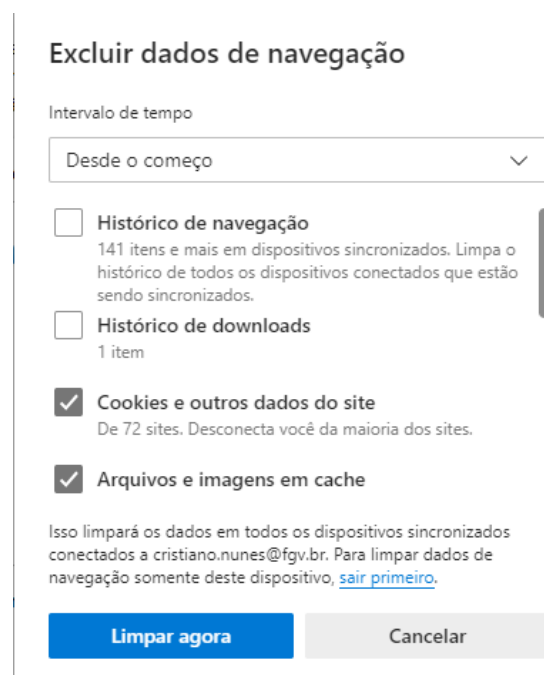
Excluir dados de navegação

Intervalo de tempo

Desde o começo

Histórico de navegação
141 itens e mais em dispositivos sincronizados. Limpa o histórico de todos os dispositivos conectados que estão sendo sincronizados.

Histórico de downloads
1 item

Cookies e outros dados do site
De 72 sites. Desconecta você da maioria dos sites.

Arquivos e imagens em cache

Isso limpará os dados em todos os dispositivos sincronizados conectados a cristiano.nunes@fgv.br. Para limpar dados de navegação somente deste dispositivo, sair primeiro.

Limpar agora

Cancelar